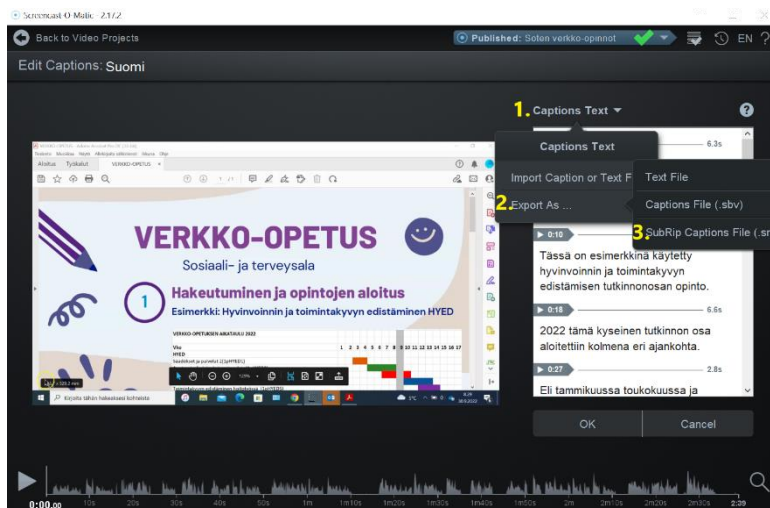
Screencast-O-Matic 2.17.2

Back to Video Projects

Published: Soten verkko-opinnot

EN ?

Edit Captions: Suomi

1. Captions Text

?

Captions Text

Import Caption or Text F

2. Export As ...

Text File

Captions File (.sbv)

3. SubRip Captions File (.sr

6.3s

0:10

Tässä on esimerkkinä käytetty hyvinvoinnin ja toimintakyvyn edistämisen tutkinnonosan opinto.

0:18

6.6s

2022 tämä kyseinen tutkinnon osa aloitettiin kolmena eri ajankohta.

0:27

2.8s

Eli tammikuussa toukokuussa ja

OK

Cancel

VERKKO-OPETUS

Sosiaali- ja terveysala

1

Hakeutuminen ja opintojen aloitus

Esimerkki: Hyvinvoinnin ja toimintakyvyn edistäminen HYED

VERKKO-OPETUKSEN AIKATAULU 2022

Kirjoita tähän hakeaksesi

0:00.00 10s 20s 30s 40s 50s 1m 1m10s 1m20s 1m30s 1m40s 1m50s 2m 2m10s 2m20s 2m30s 2:39